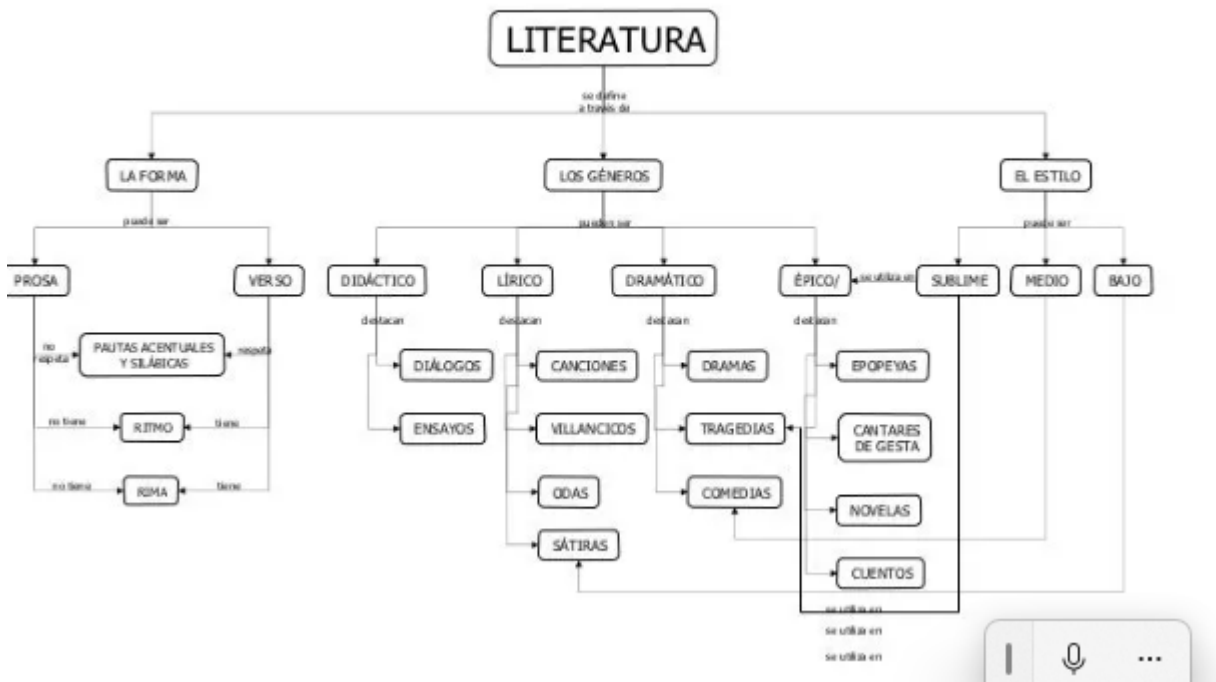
LITERATURA

se define a través de

LA FORMA

puede ser

PROSA

VERSO

no respeta

PAUTAS ACENTUALES Y SILÁBICAS

respeta

no tiene

RITMO

tiene

no tiene

RIMA

tiene

LOS GÉNEROS

pueden ser

DIDÁCTICO

destacan

DIÁLOGOS

ENSAYOS

LÍRICO

destacan

CANCIONES

VILLANCICOS

ODAS

SÁTIRAS

DRAMÁTICO

destacan

DRAMAS

TRAGEDIAS

COMEDIAS

ÉPICO/

destacan

EPOPEYAS

CANTARES DE GESTA

NOVELAS

CUENTOS

se utiliza en

EL ESTILO

puede ser

SUBLIME

MEDIO

BAJO

se utiliza en

se utiliza en

se utiliza en